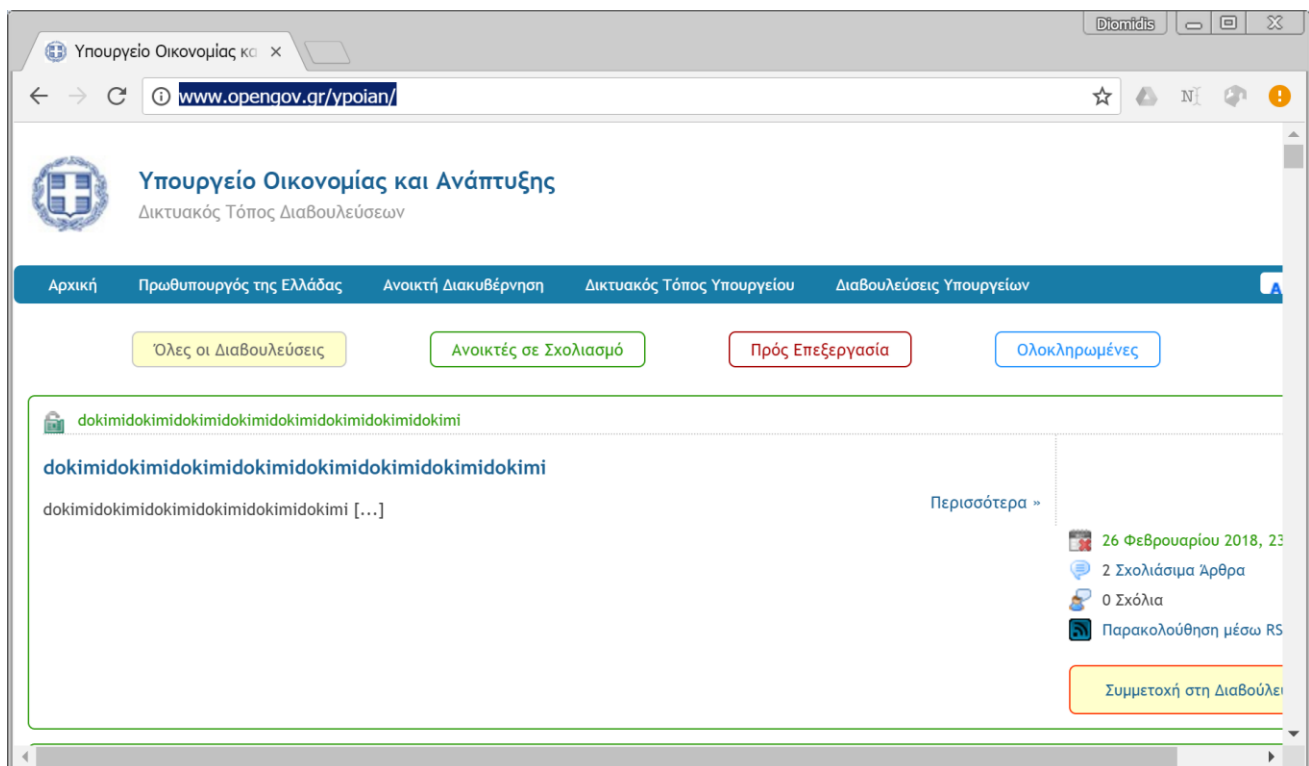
Diomidis

Υπουργείο Οικονομίας κα ×

www.opengov.gr/ypoian/

Υπουργείο Οικονομίας και Ανάπτυξης
Δικτυακός Τόπος Διαβουλεύσεων

Αρχική Πρωθυπουργός της Ελλάδας Ανοικτή Διακυβέρνηση Δικτυακός Τόπος Υπουργείου Διαβουλεύσεις Υπουργείων

Όλες οι Διαβουλεύσεις Ανοικτές σε Σχολιασμό Πρός Επεξεργασία Ολοκληρωμένες

dokimidokimidokimidokimidokimidokimidokimidokimi

dokimidokimidokimidokimidokimidokimidokimidokimi

dokimidokimidokimidokimidokimidokimi [...]

Περισσότερα »

26 Φεβρουαρίου 2018, 23

2 Σχολιάσιμα Άρθρα

0 Σχόλια

Παρακολούθηση μέσω RS

Συμμετοχή στη Διαβούλε